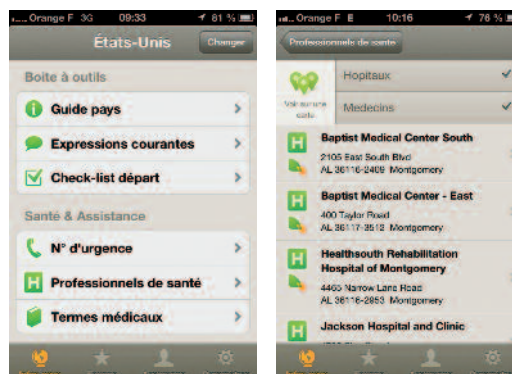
Orange F 3G 09:33 81 %

États-Unis

Changer

Boite à outils

Guide pays

Expressions courantes

Check-list départ

Santé & Assistance

N° d'urgence

Professionnels de santé

Termes médicaux

Orange F E 10:16 76 %

Professionnels de santé

Voir sur la carte

Hopitaux

Medecins

Baptist Medical Center South
2105 East South Blvd
AL 36116-2409 Montgomery

Baptist Medical Center - East
400 Taylor Road
AL 36117-3512 Montgomery

Healthsouth Rehabilitation Hospital of Montgomery
4465 Narrow Lane Road
AL 36116-2953 Montgomery

Jackson Hospital and Clinic
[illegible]